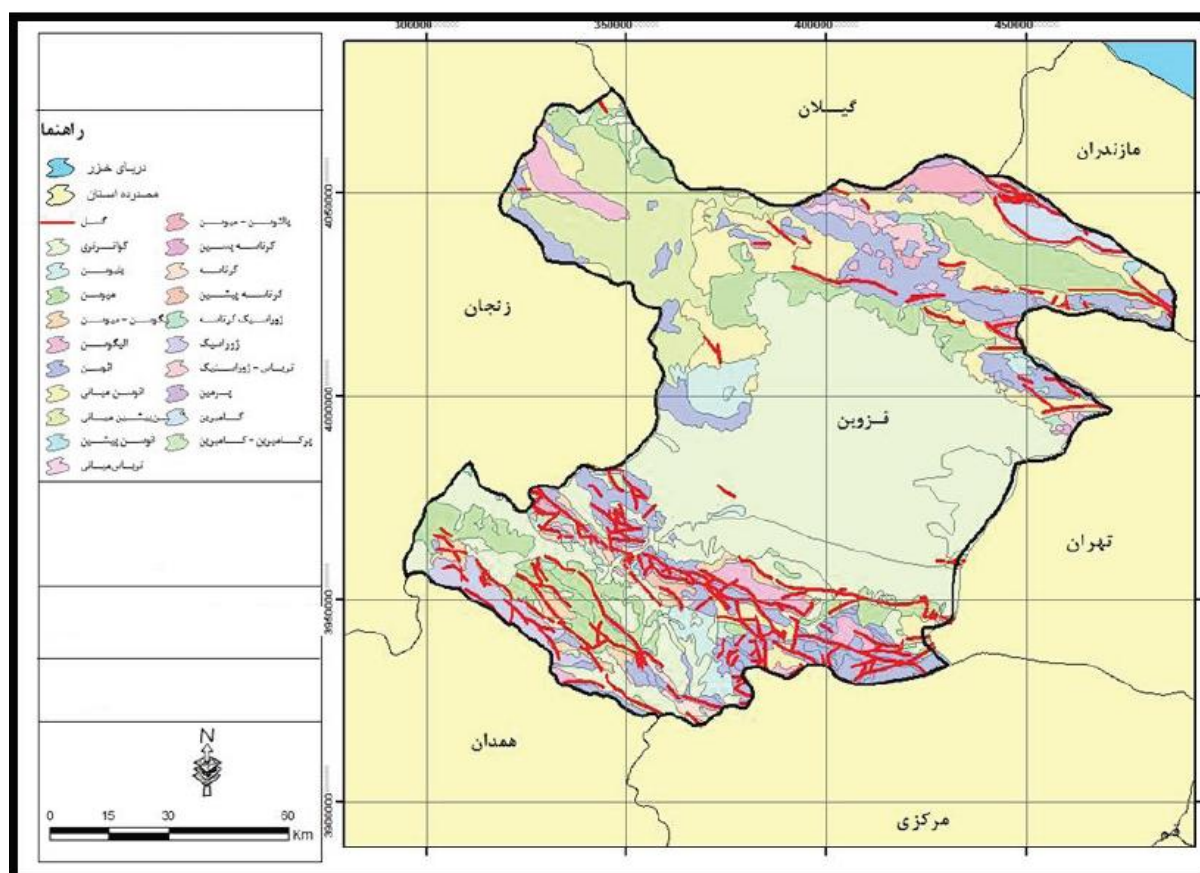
300000 350000 400000 450000

راهنما

دریای خزر
محدوده استان
گسل
کواترنری
پلیوسن
میوسن
الیگوسن - میوسن
الیگوسن
ائوسن
ائوسن میانی
ائوسن پیشین میانی
ائوسن پیشین
تریاس میانی
پالئوسن - میوسن
کرتاسه پسین
کرتاسه
کرتاسه پیشین
ژوراسیک کرتاسه
ژوراسیک
تریاس - ژوراسیک
پرمین
کامبرین
پرکامبرین - کامبرین

گیلان
مازندران
زنجان
قزوین
تهران
همدان
مرکزی
قم

4050000
4000000
3950000
3900000

N

0 15 30 60 Km